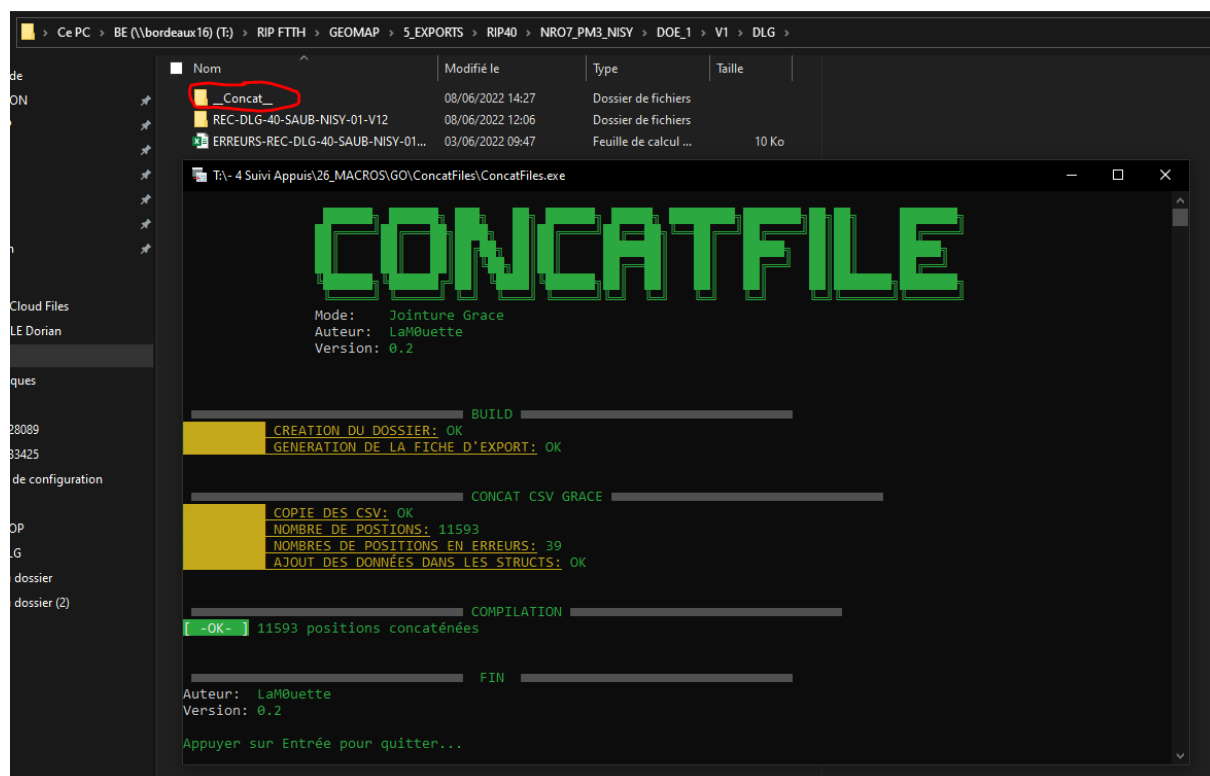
> Ce PC > BE (\\bordeaux16) (T:) > RIP FTTH > GEOMAP > 5_EXPORTS > RIP40 > NRO7_PM3_NISY > DOE_1 > V1 > DLG >

de
ON
n
Cloud Files
LE Dorian
ques
28089
33425
de configuration
OP
LG
dossier
dossier (2)

| Nom | Modifié le | Type | Taille |
|---|---|---|---|
| __Concat__ | 08/06/2022 14:27 | Dossier de fichiers | |
| REC-DLG-40-SAUB-NISY-01-V12 | 08/06/2022 12:06 | Dossier de fichiers | |
| ERREURS-REC-DLG-40-SAUB-NISY-01... | 03/06/2022 09:47 | Feuille de calcul ... | 10 Ko |

T:\- 4 Suivi Appuis\26_MACROS\GO\ConcatFiles\ConcatFiles.exe

CONCATFILE

Mode: Jointure Grace
Auteur: LaM0uette
Version: 0.2

BUILD
CREATION DU DOSSIER: OK
GENERATION DE LA FICHE D'EXPORT: OK

CONCAT CSV GRACE
COPIE DES CSV: OK
NOMBRE DE POSTIONS: 11593
NOMBRES DE POSITIONS EN ERREURS: 39
AJOUT DES DONNÉES DANS LES STRUCTS: OK

COMPILATION
[ -OK- ] 11593 positions concaténées

FIN
Auteur: LaM0uette
Version: 0.2

Appuyer sur Entrée pour quitter...